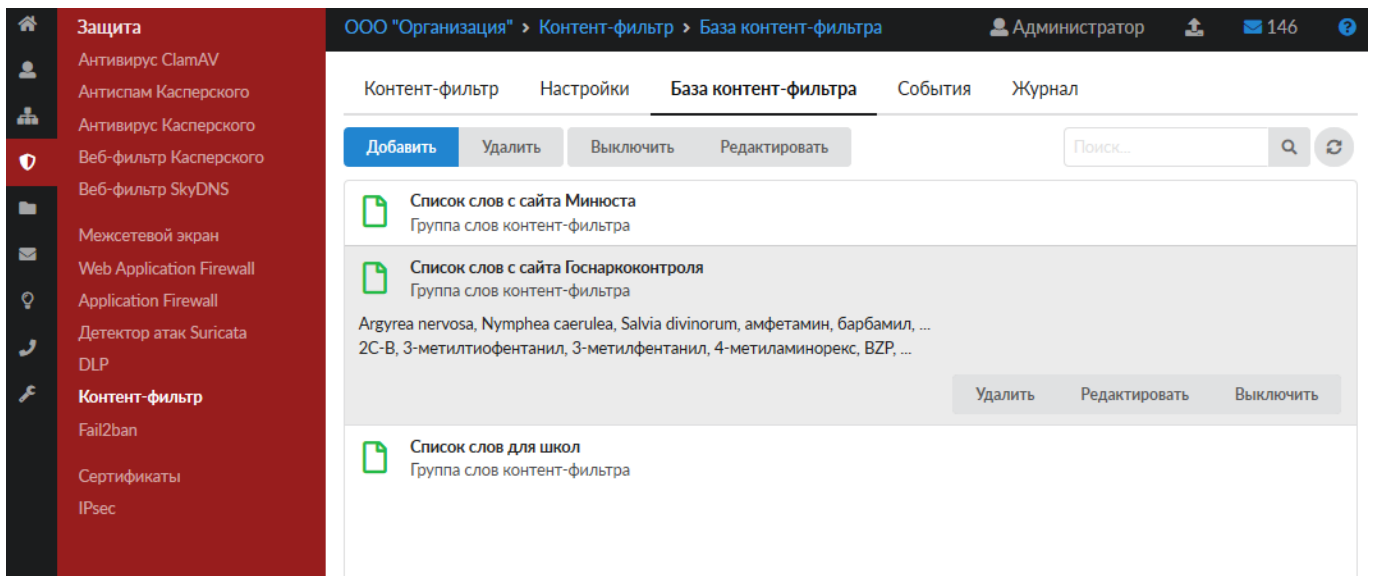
Защита
Антивирус ClamAV
Антиспам Касперского
Антивирус Касперского
Веб-фильтр Касперского
Веб-фильтр SkyDNS
Межсетевой экран
Web Application Firewall
Application Firewall
Детектор атак Suricata
DLP
Контент-фильтр
Fail2ban
Сертификаты
IPsec

ООО "Организация" › Контент-фильтр › База контент-фильтра

Администратор 146

Контент-фильтр Настройки База контент-фильтра События Журнал

Добавить Удалить Выключить Редактировать Поиск...

Список слов с сайта Минюста
Группа слов контент-фильтра

Список слов с сайта Госнаркоконтроля
Группа слов контент-фильтра
Argyrea nervosa, Nymphea caerulea, Salvia divinorum, амфетамин, барбамил, ...
2C-B, 3-метилтиофентанил, 3-метилфентанил, 4-метиламинорекс, BZP, ...

Удалить Редактировать Выключить

Список слов для школ
Группа слов контент-фильтра